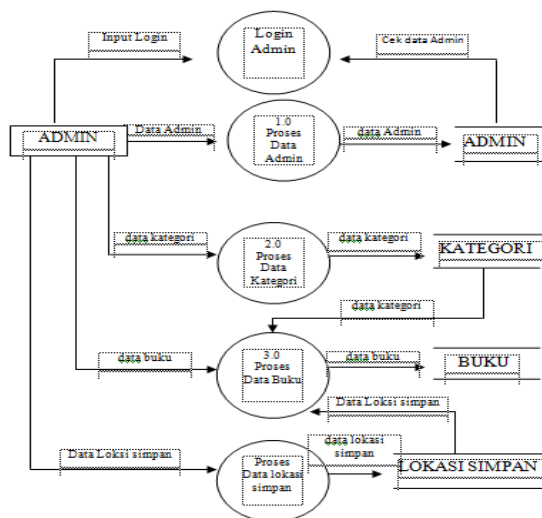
Input Login

Login Admin

Cek data Admin

ADMIN

Data Admin

1.0 Proses Data Admin

data Admin

ADMIN

data kategori

2.0 Proses Data Kategori

data kategori

KATEGORI

data kategori

data buku

3.0 Proses Data Buku

data buku

BUKU

Data Loksi simpan

Data Loksi simpan

Proses Data lokasi simpan

data lokasi simpan

LOKASI SIMPAN